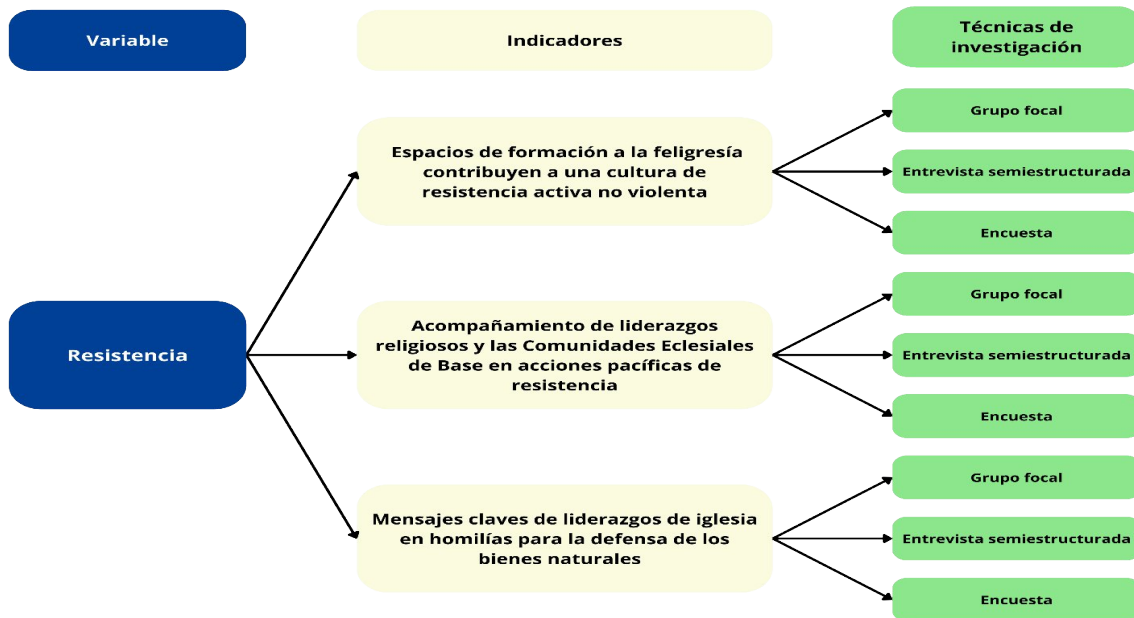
Variable

Indicadores

Técnicas de investigación

Resistencia

Espacios de formación a la feligresía contribuyen a una cultura de resistencia activa no violenta

Grupo focal

Entrevista semiestructurada

Encuesta

Acompañamiento de liderazgos religiosos y las Comunidades Eclesiales de Base en acciones pacíficas de resistencia

Grupo focal

Entrevista semiestructurada

Encuesta

Mensajes claves de liderazgos de iglesia en homilías para la defensa de los bienes naturales

Grupo focal

Entrevista semiestructurada

Encuesta